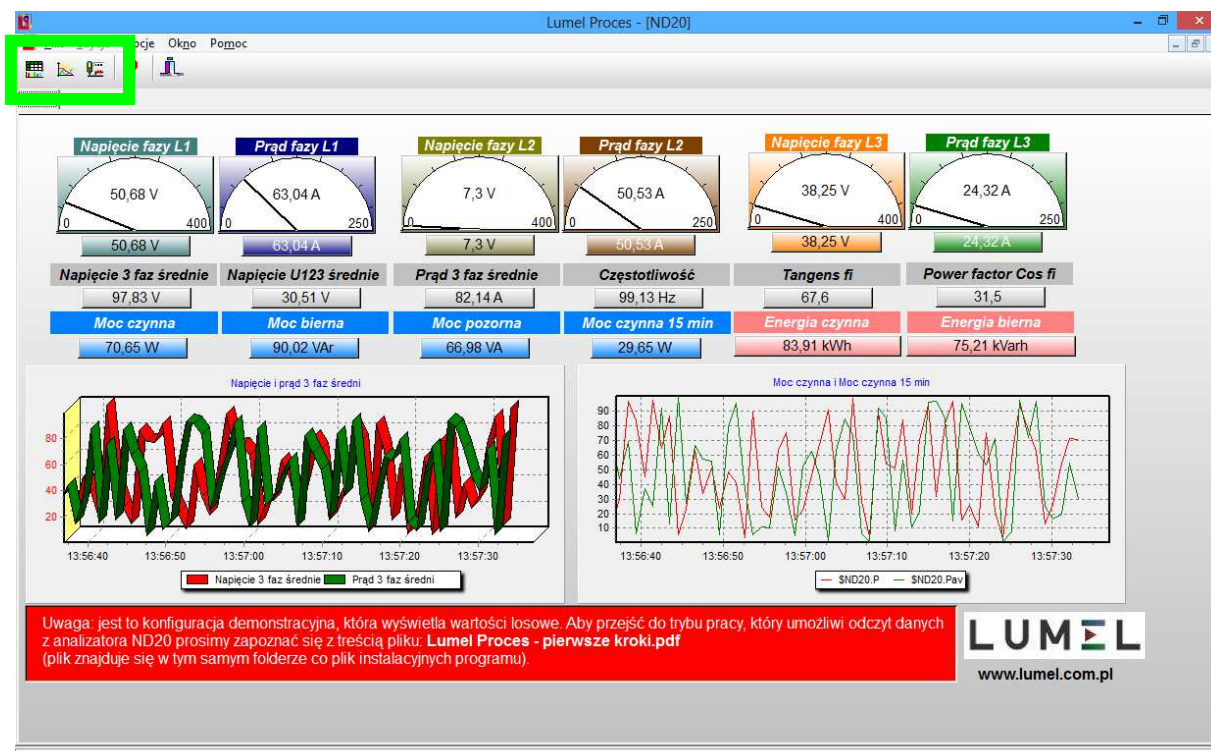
Lumel Proces - [ND20]

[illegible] cje Okno Pomoc

Napięcie fazy L1
50,68 V
0 400
50,68 V

Prąd fazy L1
63,04 A
0 250
63,04 A

Napięcie fazy L2
7,3 V
0 400
7,3 V

Prąd fazy L2
50,53 A
0 250
50,53 A

Napięcie fazy L3
38,25 V
0 400
38,25 V

Prąd fazy L3
24,32 A
0 250
24,32 A

Napięcie 3 faz średnie
97,83 V

Napięcie U123 średnie
30,51 V

Prąd 3 faz średnie
82,14 A

Częstotliwość
99,13 Hz

Tangens fi
67,6

Power factor Cos fi
31,5

Moc czynna
70,65 W

Moc bierna
90,02 VAr

Moc pozorna
66,98 VA

Moc czynna 15 min
29,65 W

Energia czynna
83,91 kWh

Energia bierna
75,21 kVarh

Napięcie i prąd 3 faz średni
80
60
40
20
13:56:40 13:56:50 13:57:00 13:57:10 13:57:20 13:57:30
Napięcie 3 faz średnie Prąd 3 faz średni

Moc czynna i Moc czynna 15 min
90
80
70
60
50
40
30
20
10
13:56:40 13:56:50 13:57:00 13:57:10 13:57:20 13:57:30
$ND20.P $ND20.Pav

Uwaga: jest to konfiguracja demonstracyjna, która wyświetla wartości losowe. Aby przejść do trybu pracy, który umożliwi odczyt danych z analizatora ND20 prosimy zapoznać się z treścią pliku: Lumel Proces - pierwsze kroki.pdf
(plik znajduje się w tym samym folderze co plik instalacyjnych programu).

LUMEL
www.lumel.com.pl